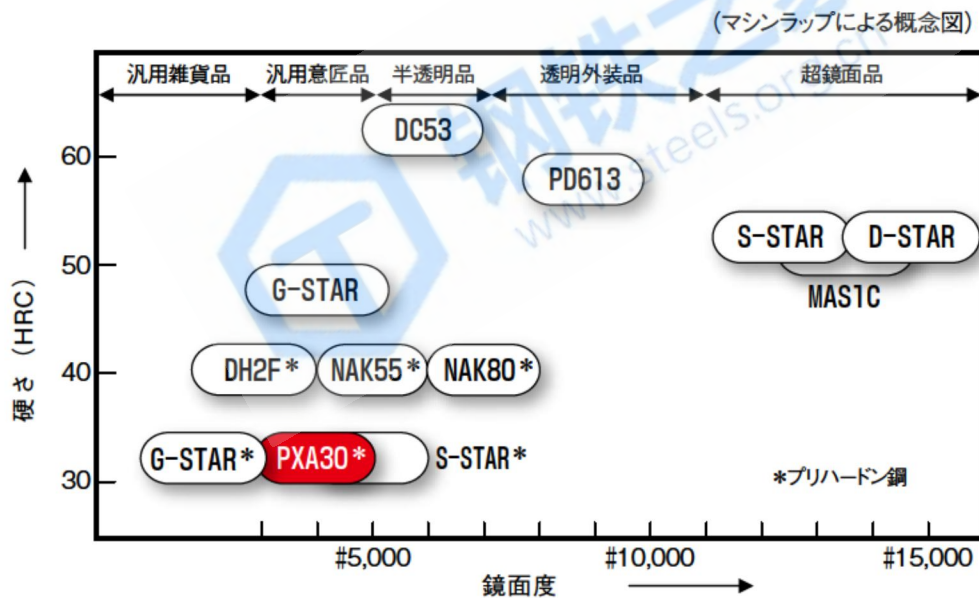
(マシンラップによる概念図)

汎用雑貨品 汎用意匠品 半透明品 透明外装品 超鏡面品

DC53
PD613
S-STAR D-STAR
MAS1C
G-STAR
DH2F* NAK55* NAK80*
G-STAR* PXA30* S-STAR*

*プリハードン鋼

硬さ（HRC）

60
50
40
30

#5,000 #10,000 #15,000

鏡面度

钢铁之家 www.steels.org.cn